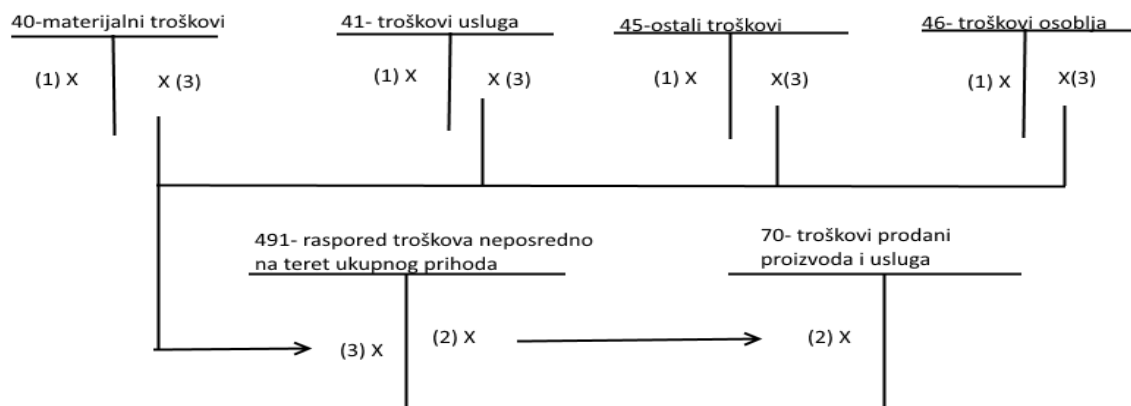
40-materijalni troškovi

(1) X

X (3)

41- troškovi usluga

(1) X

X (3)

45-ostali troškovi

(1) X

X(3)

46- troškovi osoblja

(1) X

X(3)

491- raspored troškova neposredno na teret ukupnog prihoda

(3) X

(2) X

70- troškovi prodani proizvoda i usluga

(2) X